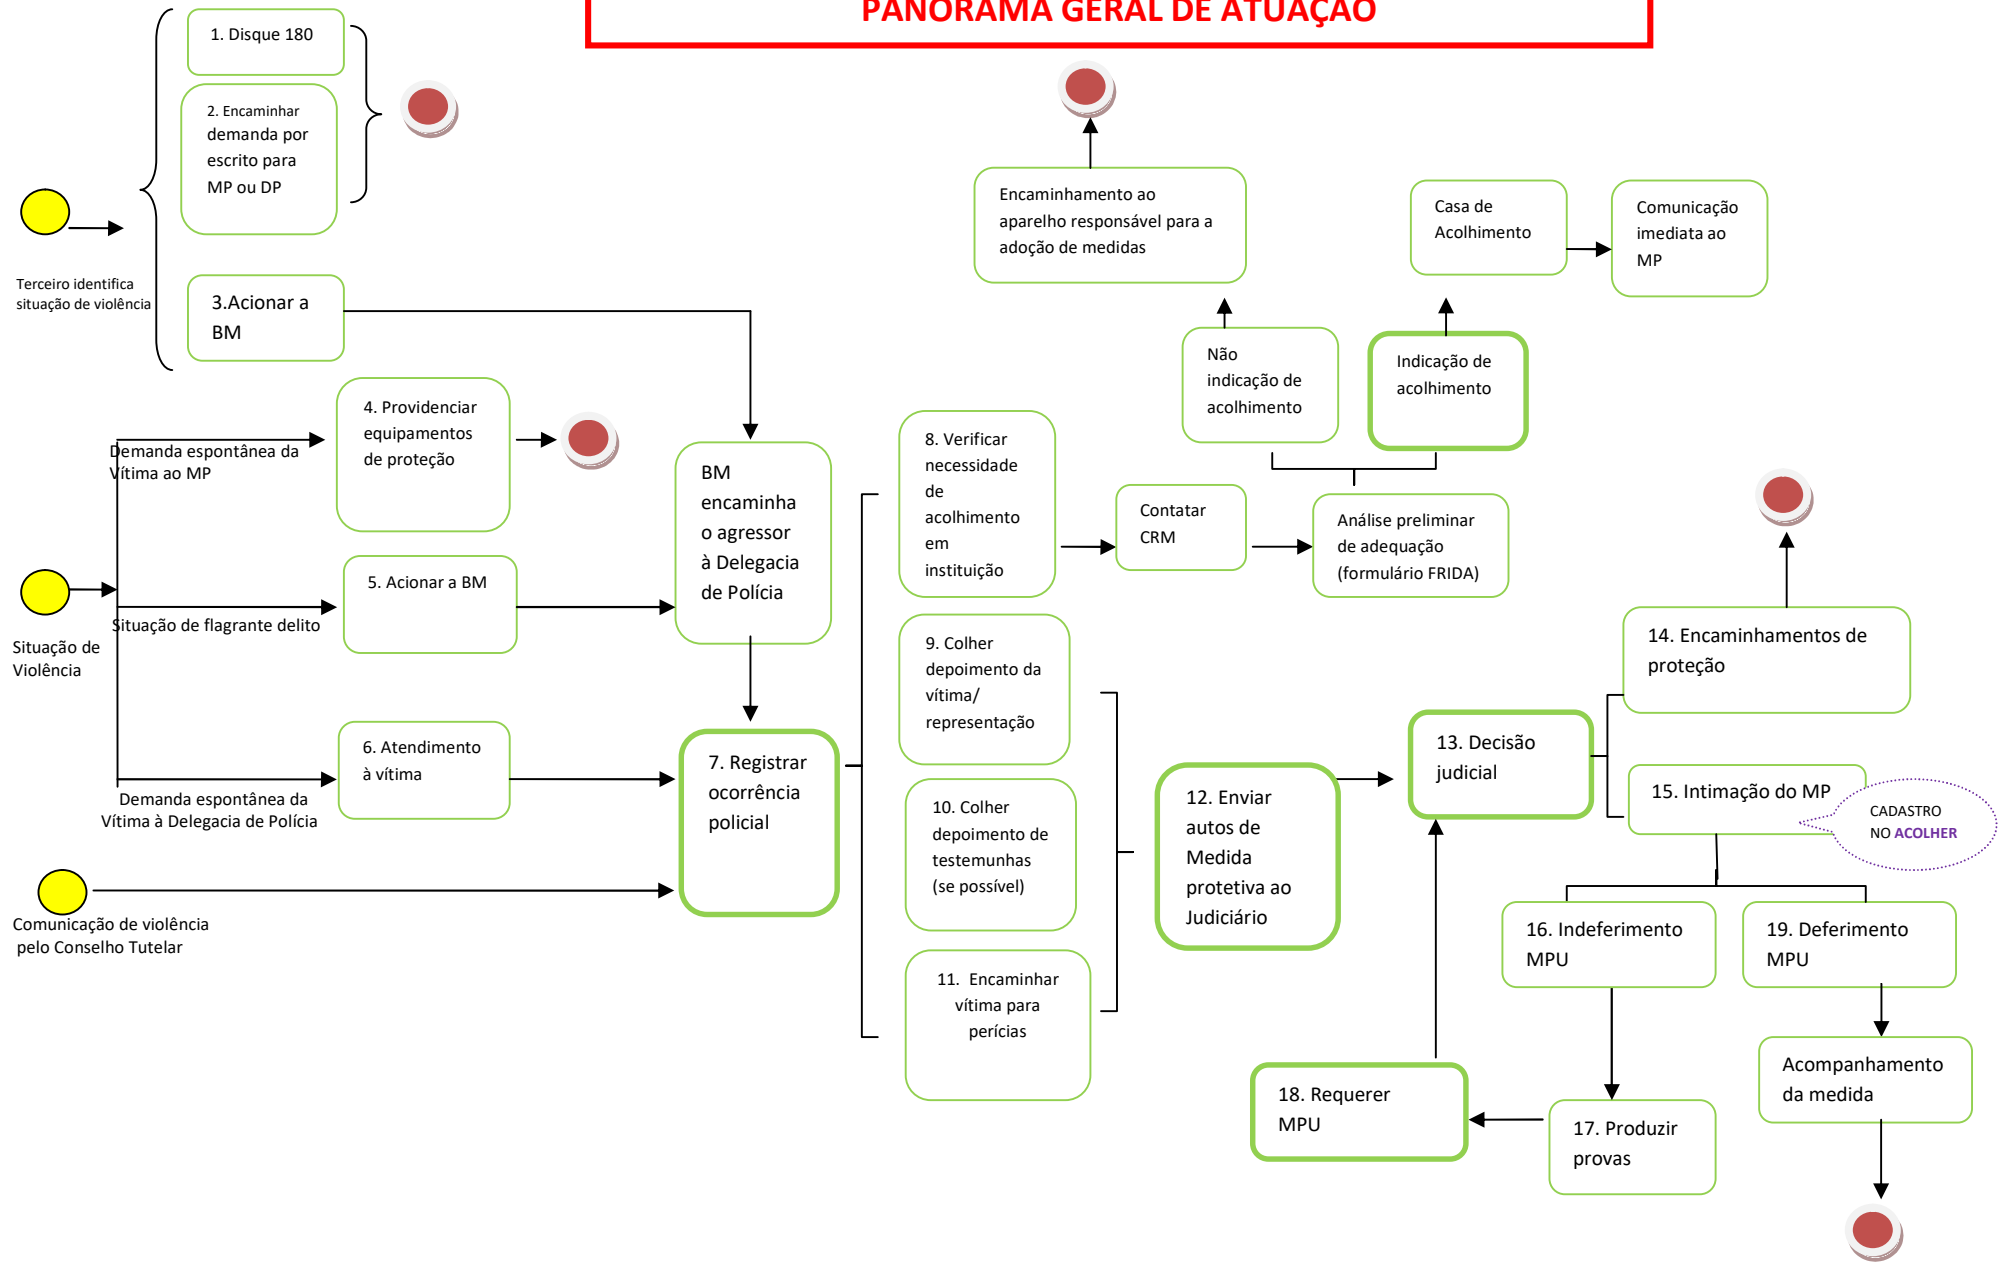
PANORAMA GERAL DE ATUAÇÃO

1. Disque 180

2. Encaminhar demanda por escrito para MP ou DP

3.Acionar a BM

Terceiro identifica situação de violência

Encaminhamento ao aparelho responsável para a adoção de medidas

Casa de Acolhimento

Comunicação imediata ao MP

Não indicação de acolhimento

Indicação de acolhimento

4. Providenciar equipamentos de proteção

Demanda espontânea da Vítima ao MP

BM encaminha o agressor à Delegacia de Polícia

8. Verificar necessidade de acolhimento em instituição

Contatar CRM

Análise preliminar de adequação (formulário FRIDA)

5. Acionar a BM

Situação de flagrante delito

Situação de Violência

9. Colher depoimento da vítima/ representação

14. Encaminhamentos de proteção

6. Atendimento à vítima

Demanda espontânea da Vítima à Delegacia de Polícia

7. Registrar ocorrência policial

10. Colher depoimento de testemunhas (se possível)

12. Enviar autos de Medida protetiva ao Judiciário

13. Decisão judicial

15. Intimação do MP

CADASTRO NO ACOLHER

Comunicação de violência pelo Conselho Tutelar

16. Indeferimento MPU

19. Deferimento MPU

11. Encaminhar vítima para perícias

Acompanhamento da medida

18. Requerer MPU

17. Produzir provas